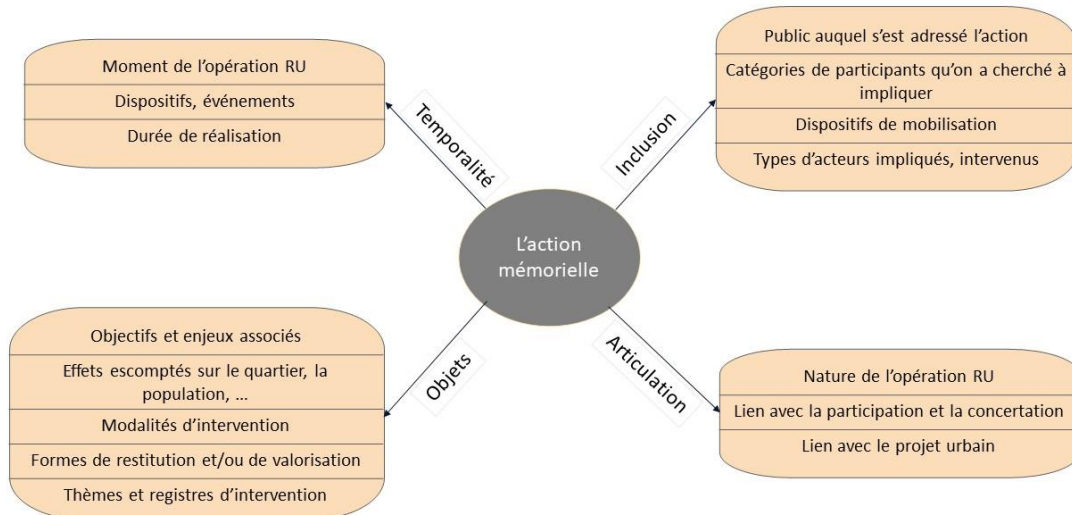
Moment de l’opération RU
Dispositifs, événements
Durée de réalisation

Temporalité

Public auquel s’est adressé l’action
Catégories de participants qu’on a cherché à impliquer
Dispositifs de mobilisation
Types d’acteurs impliqués, intervenus

Inclusion

L’action mémorielle

Objets

Objectifs et enjeux associés
Effets escomptés sur le quartier, la population, …
Modalités d’intervention
Formes de restitution et/ou de valorisation
Thèmes et registres d’intervention

Articulation

Nature de l’opération RU
Lien avec la participation et la concertation
Lien avec le projet urbain